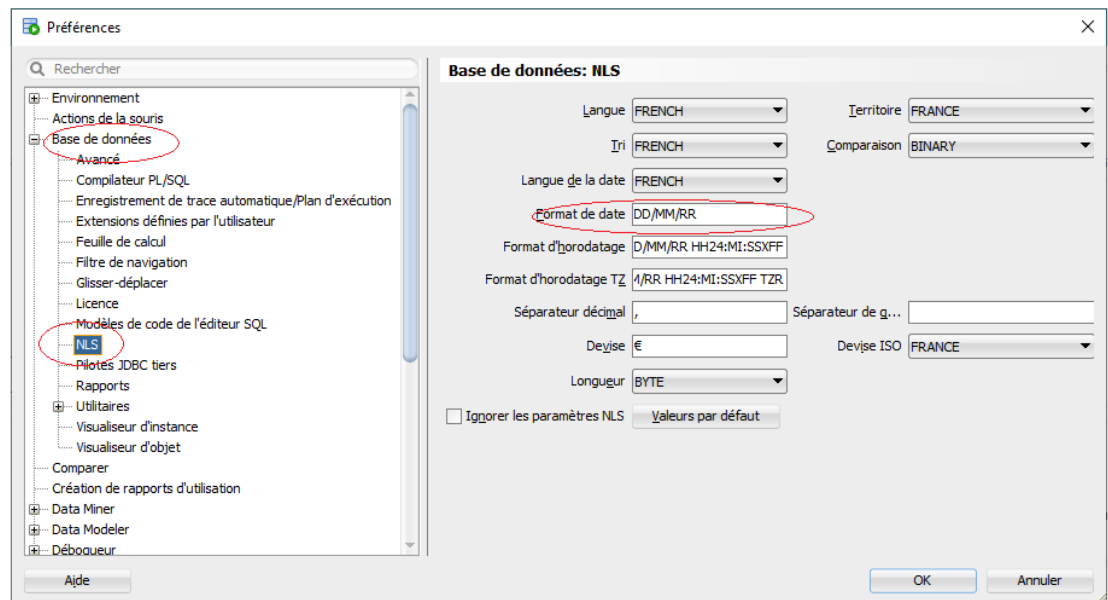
Préférences

Rechercher

Environnement
Actions de la souris
Base de données
Avancé
Compilateur PL/SQL
Enregistrement de trace automatique/Plan d'exécution
Extensions définies par l'utilisateur
Feuille de calcul
Filtre de navigation
Glisser-déplacer
Licence
Modèles de code de l'éditeur SQL
NLS
Pilotes JDBC tiers
Rapports
Utilitaires
Visualiseur d'instance
Visualiseur d'objet
Comparer
Création de rapports d'utilisation
Data Miner
Data Modeler
Débogueur

Base de données: NLS

Langue FRENCH
Territoire FRANCE
Tri FRENCH
Comparaison BINARY
Langue de la date FRENCH
Format de date DD/MM/RR
Format d'horodatage D/MM/RR HH24:MI:SSXFF
Format d'horodatage TZ M/RR HH24:MI:SSXFF TZR
Séparateur décimal ,
Séparateur de g...
Devise €
Devise ISO FRANCE
Longueur BYTE
Ignorer les paramètres NLS
Valeurs par défaut

Aide
OK
Annuler